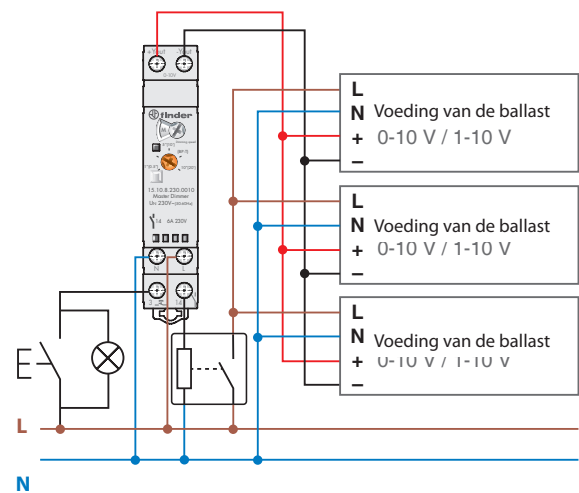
+Vout -Vout

0-10V

finder

15.10.8.230.0010
Master Dimmer
Un 230V~

14 6A 230V

N L

2 14

L
N Voeding van de ballast
+ 0-10 V / 1-10 V
–

L
N Voeding van de ballast
+ 0-10 V / 1-10 V
–

L
N Voeding van de ballast
+ 0-10 V / 1-10 V
–

L

N